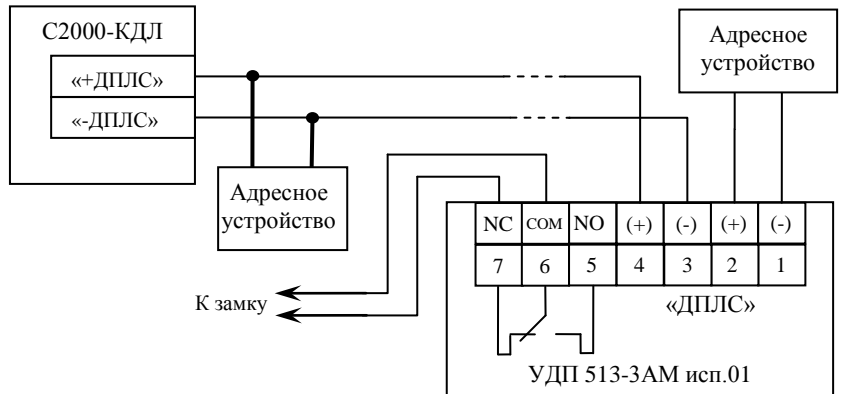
С2000-КДЛ

«+ДПЛС»

«-ДПЛС»

Адресное устройство

Адресное устройство

| NC | COM | NO | (+) | (-) | (+) | (-) |
|---|---|---|---|---|---|---|
| 7 | 6 | 5 | 4 | 3 | 2 | 1 |

К замку

«ДПЛС»

УДП 513-3АМ исп.01